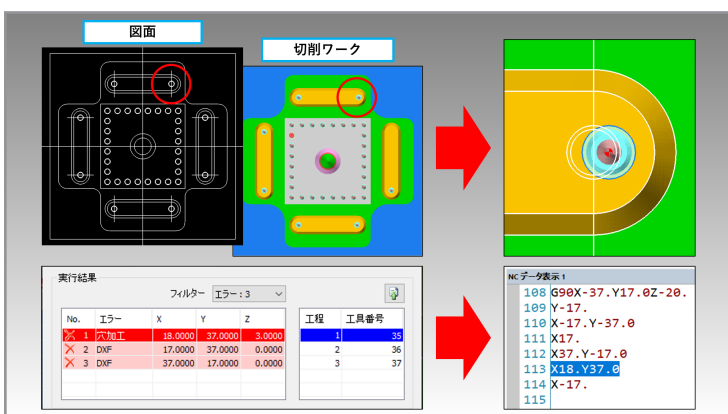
図面

切削ワーク

実行結果

フィルター エラー：3

| No. | エラー | X | Y | Z |
|---|---|---|---|---|
| 1 | 穴加工 | 18.0000 | 37.0000 | 3.0000 |
| 2 | DXF | 17.0000 | 37.0000 | 0.0000 |
| 3 | DXF | 37.0000 | 17.0000 | 0.0000 |

| 工程 | 工具番号 |
|---|---|
| 1 | 35 |
| 2 | 36 |
| 3 | 37 |

NC データ表示 1

108 G90X-37.Y17.0Z-20.
109 Y-17.
110 X-17.Y-37.0
111 X17.
112 X37.Y-17.0
113 X18.Y37.0
114 X-17.
115